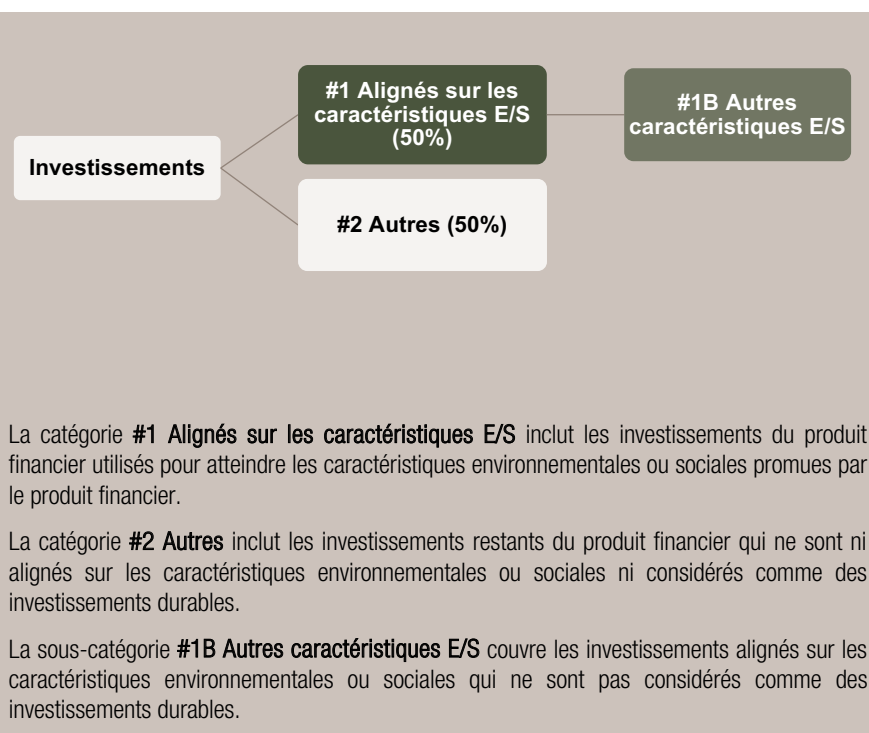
Investissements

#1 Alignés sur les caractéristiques E/S (50%)

#1B Autres caractéristiques E/S

#2 Autres (50%)

La catégorie **#1 Alignés sur les caractéristiques E/S** inclut les investissements du produit financier utilisés pour atteindre les caractéristiques environnementales ou sociales promues par le produit financier.

La catégorie **#2 Autres** inclut les investissements restants du produit financier qui ne sont ni alignés sur les caractéristiques environnementales ou sociales ni considérés comme des investissements durables.

La sous-catégorie **#1B Autres caractéristiques E/S** couvre les investissements alignés sur les caractéristiques environnementales ou sociales qui ne sont pas considérés comme des investissements durables.